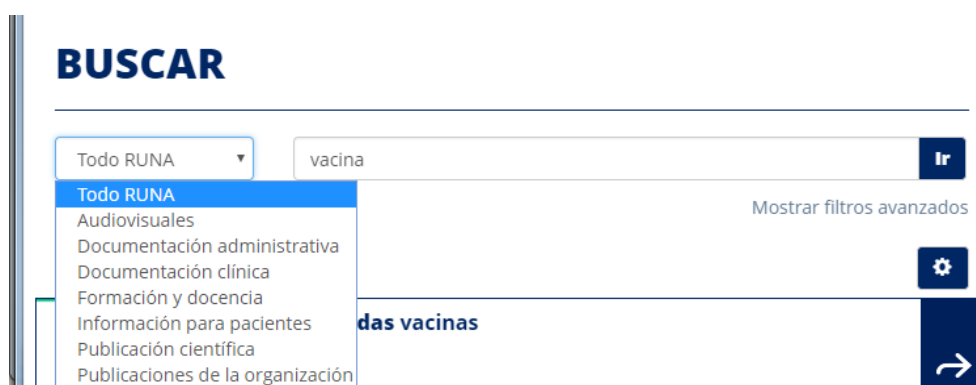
BUSCAR

Todo RUNA ▾

vacina

Ir

Todo RUNA
Audiovisuales
Documentación administrativa
Documentación clínica
Formación y docencia
Información para pacientes
Publicación científica
Publicaciones de la organización

Mostrar filtros avanzados

das vacinas